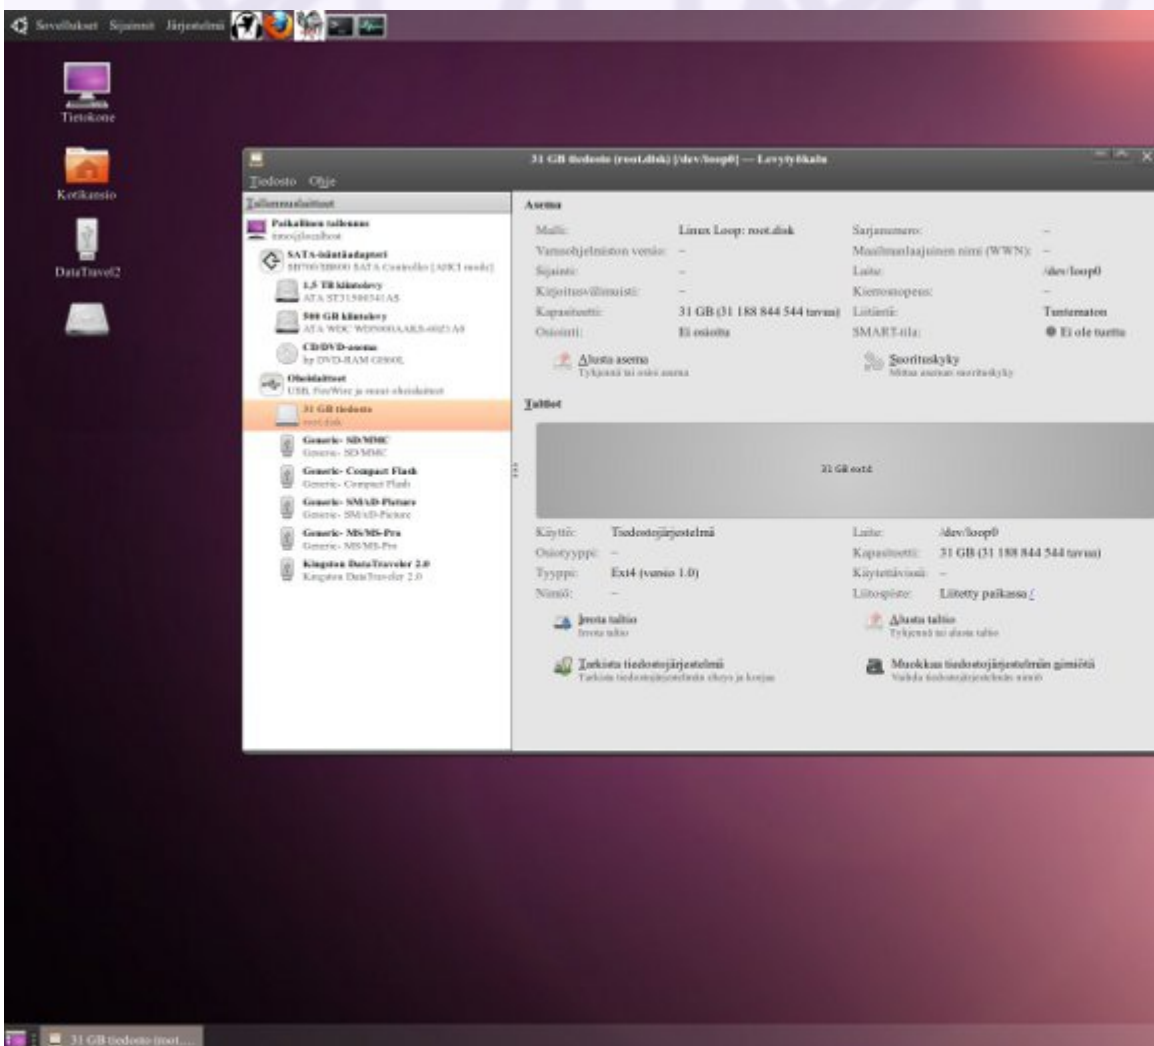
Sovellukset Sijainnit Järjestelmä

Tietokone

Kotikansio

DataTravel2

31 GB tiedosto (root.disk) [/dev/loop0] — Levytyökalu

Tiedosto Ohje

Tallennuslaitteet

Paikallinen tallennus
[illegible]

SATA-isäntäadapteri
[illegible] SATA Controller [AHCI mode]

1,5 TB kiintolevy
ATA ST31500341AS

500 GB kiintolevy
ATA WDC WD5000AAKS-00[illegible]

CD/DVD-asema
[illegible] DVD-RAM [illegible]

Oheislaitteet
USB, FireWire ja muut oheislaitteet

31 GB tiedosto
root.disk

Generic- SD/MMC
Generic- SD/MMC

Generic- Compact Flash
Generic- Compact Flash

Generic- SM/xD-Picture
Generic- SM/xD-Picture

Generic- MS/MS-Pro
Generic- MS/MS-Pro

Kingston DataTraveler 2.0
Kingston DataTraveler 2.0

Asema

Malli: Linux Loop: root.disk
Vanhaohjelmiston versio: –
Sijainti: –
Kirjoitusvälimuisti: –
Kapasiteetti: 31 GB (31 188 844 544 tavua)
Osiointi: Ei osioitu

Sarjanumero: –
Maailmanlaajuinen nimi (WWN): –
Laite: /dev/loop0
Kierrosnopeus: –
Liitäntä: Tuntematon
SMART-tila: Ei ole tuettu

Alusta asema
Tyhjennä tai osioi asema

Suorituskyky
Mittaa aseman suorituskyky

Taltiot

31 GB ext4

Käyttö: Tiedostojärjestelmä
Osiotyyppi: –
Tyyppi: Ext4 (versio 1.0)
Nimi: –

Laite: /dev/loop0
Kapasiteetti: 31 GB (31 188 844 544 tavua)
Käytettävissä: –
Liitospiste: Liitetty paikassa /

Irrota taltio
Irrota taltio

Alusta taltio
Tyhjennä tai alusta taltio

Tarkista tiedostojärjestelmä
Tarkista tiedostojärjestelmän eheys ja korjaa

Muokkaa tiedostojärjestelmän nimiötä
Vaihda tiedostojärjestelmän nimiö

31 GB tiedosto (root...